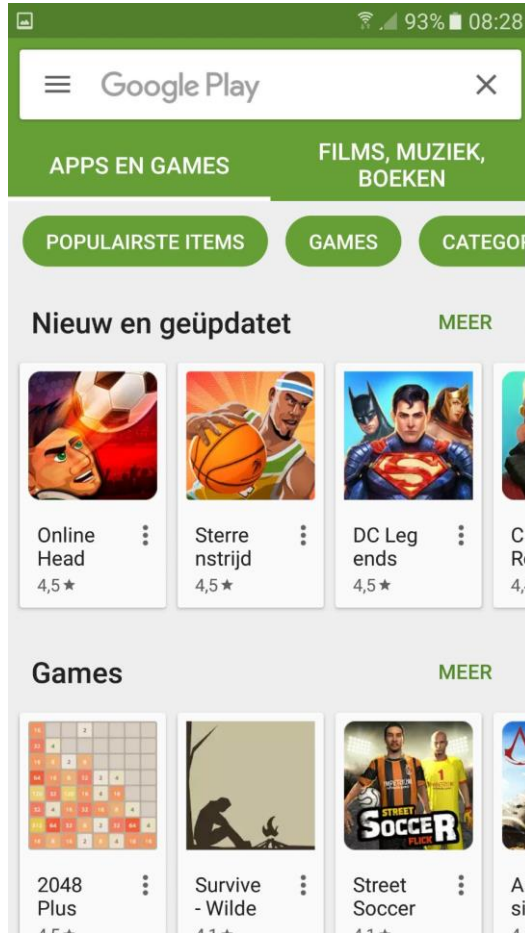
93% 08:28

Google Play ×

APPS EN GAMES

FILMS, MUZIEK, BOEKEN

POPULAIRSTE ITEMS

GAMES

CATEGOR

Nieuw en geüpdatet

MEER

Online Head
4,5★

Sterrenstrijd
4,5★

DC Legends
4,5★

C R
4,

Games

MEER

2048 Plus

Survive - Wilde

STREET SOCCER FLICK

Street Soccer

A si